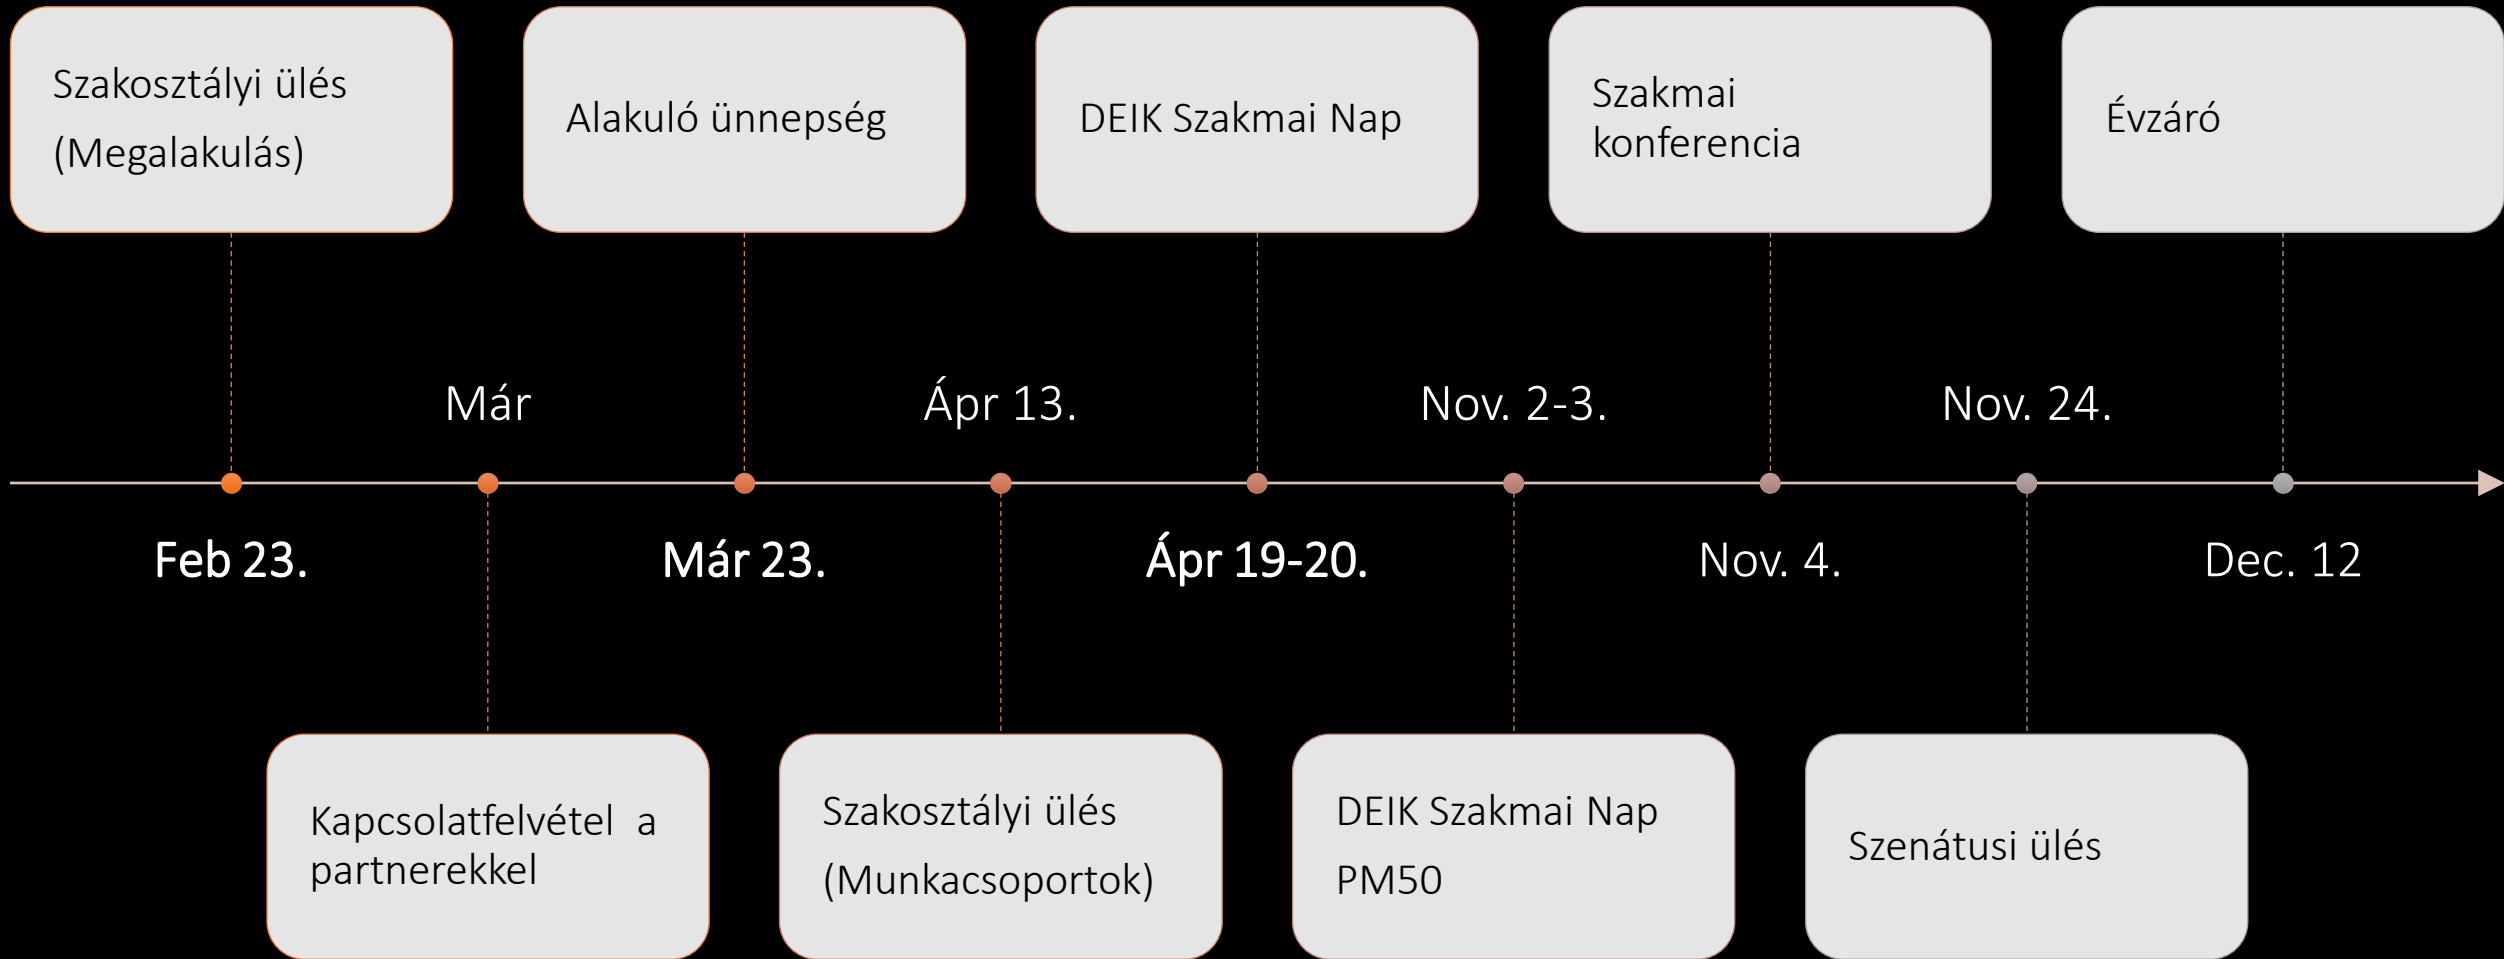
Szakosztályi ülés
(Megalakulás)

Alakuló ünnepség

DEIK Szakmai Nap

Szakmai konferencia

Évzáró

Már

Ápr 13.

Nov. 2-3.

Nov. 24.

Feb 23.

Már 23.

Ápr 19-20.

Nov. 4.

Dec. 12

Kapcsolatfelvétel a partnerekkel

Szakosztályi ülés
(Munkacsoportok)

DEIK Szakmai Nap
PM50

Szenátusi ülés